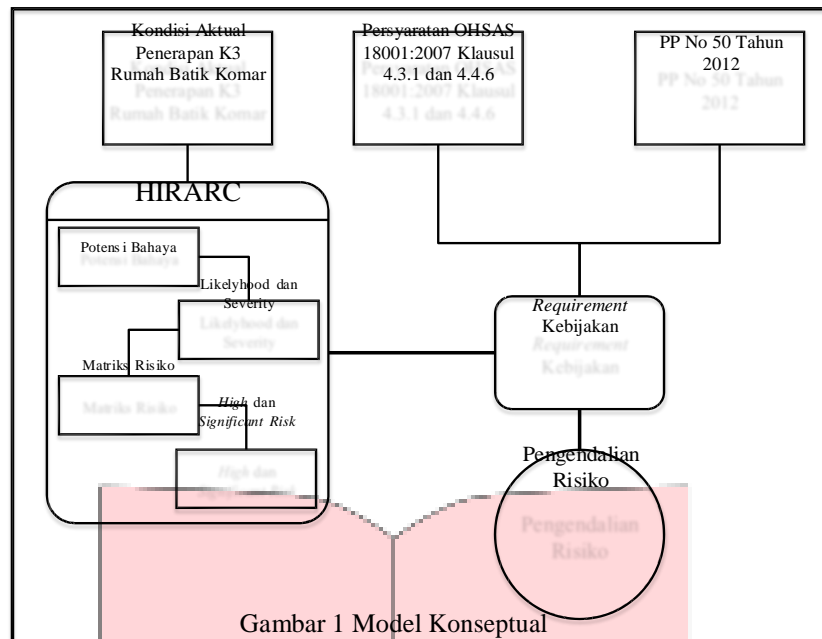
Kondisi Aktual Penerapan K3 Rumah Batik Komar

Persyaratan OHSAS 18001:2007 Klausul 4.3.1 dan 4.4.6

PP No 50 Tahun 2012

HIRARC

Potensi Bahaya

Likelyhood dan Severity

Matriks Risiko

*High* dan *Significant Risk*

*Requirement* Kebijakan

Pengendalian Risiko

Gambar 1 Model Konseptual